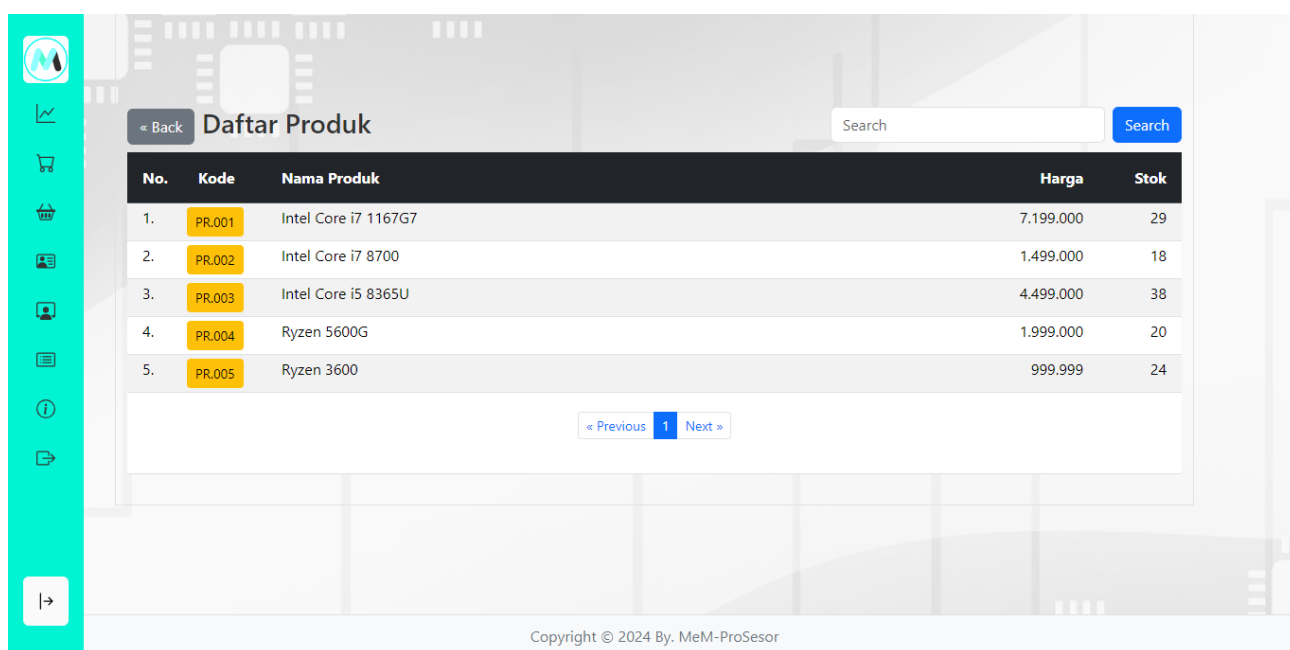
« Back Daftar Produk

Search

Search

| No. | Kode | Nama Produk | Harga | Stok |
|---|---|---|---|---|
| 1. | PR.001 | Intel Core i7 1167G7 | 7.199.000 | 29 |
| 2. | PR.002 | Intel Core i7 8700 | 1.499.000 | 18 |
| 3. | PR.003 | Intel Core i5 8365U | 4.499.000 | 38 |
| 4. | PR.004 | Ryzen 5600G | 1.999.000 | 20 |
| 5. | PR.005 | Ryzen 3600 | 999.999 | 24 |

« Previous 1 Next »

Copyright © 2024 By. MeM-ProSesor